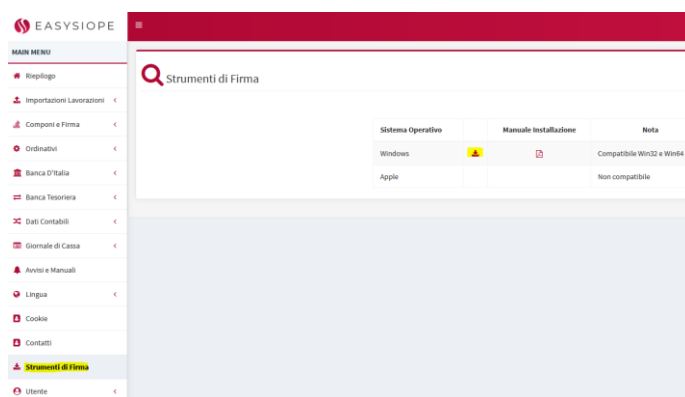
EASYSIOPE

MAIN MENU

Riepilogo

Importazioni Lavorazioni

Componi e Firma

Ordinativi

Banca D'Italia

Banca Tesoriera

Dati Contabili

Giornale di Cassa

Avvisi e Manuali

Lingua

Cookie

Contatti

Strumenti di Firma

Utente

Strumenti di Firma

| Sistema Operativo | | Manuale Installazione | Nota |
|---|---|---|---|
| Windows | | | Compatibile Win32 e Win64 |
| Apple | | | Non compatibile |